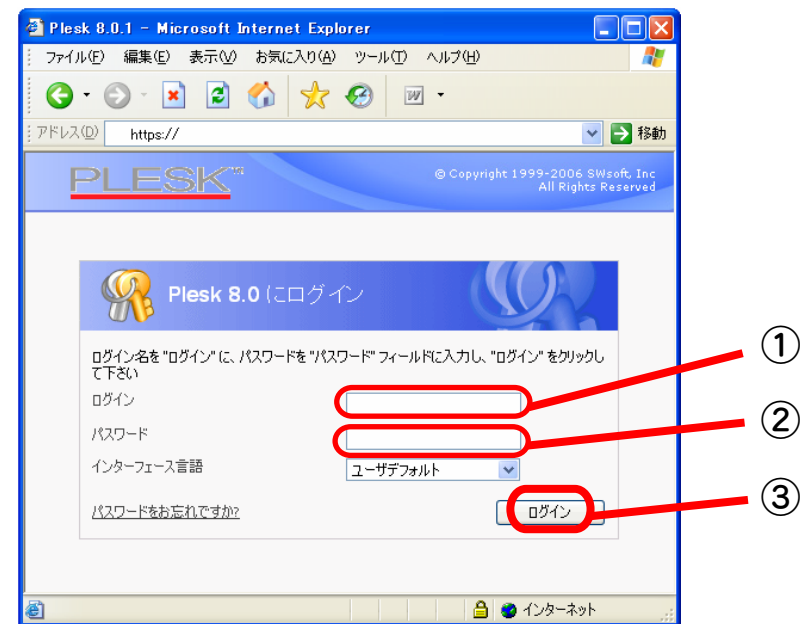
Plesk 8.0.1 - Microsoft Internet Explorer

ファイル(F) 編集(E) 表示(V) お気に入り(A) ツール(T) ヘルプ(H)

アドレス(D) https://

移動

PLESK

© Copyright 1999-2006 SWsoft, Inc
All Rights Reserved

Plesk 8.0 にログイン

ログイン名を "ログイン" に、パスワードを "パスワード" フィールドに入力し、"ログイン" をクリックして下さい

ログイン

パスワード

インターフェース言語

ユーザデフォルト

パスワードをお忘れですか?

ログイン

①

②

③

インターネット